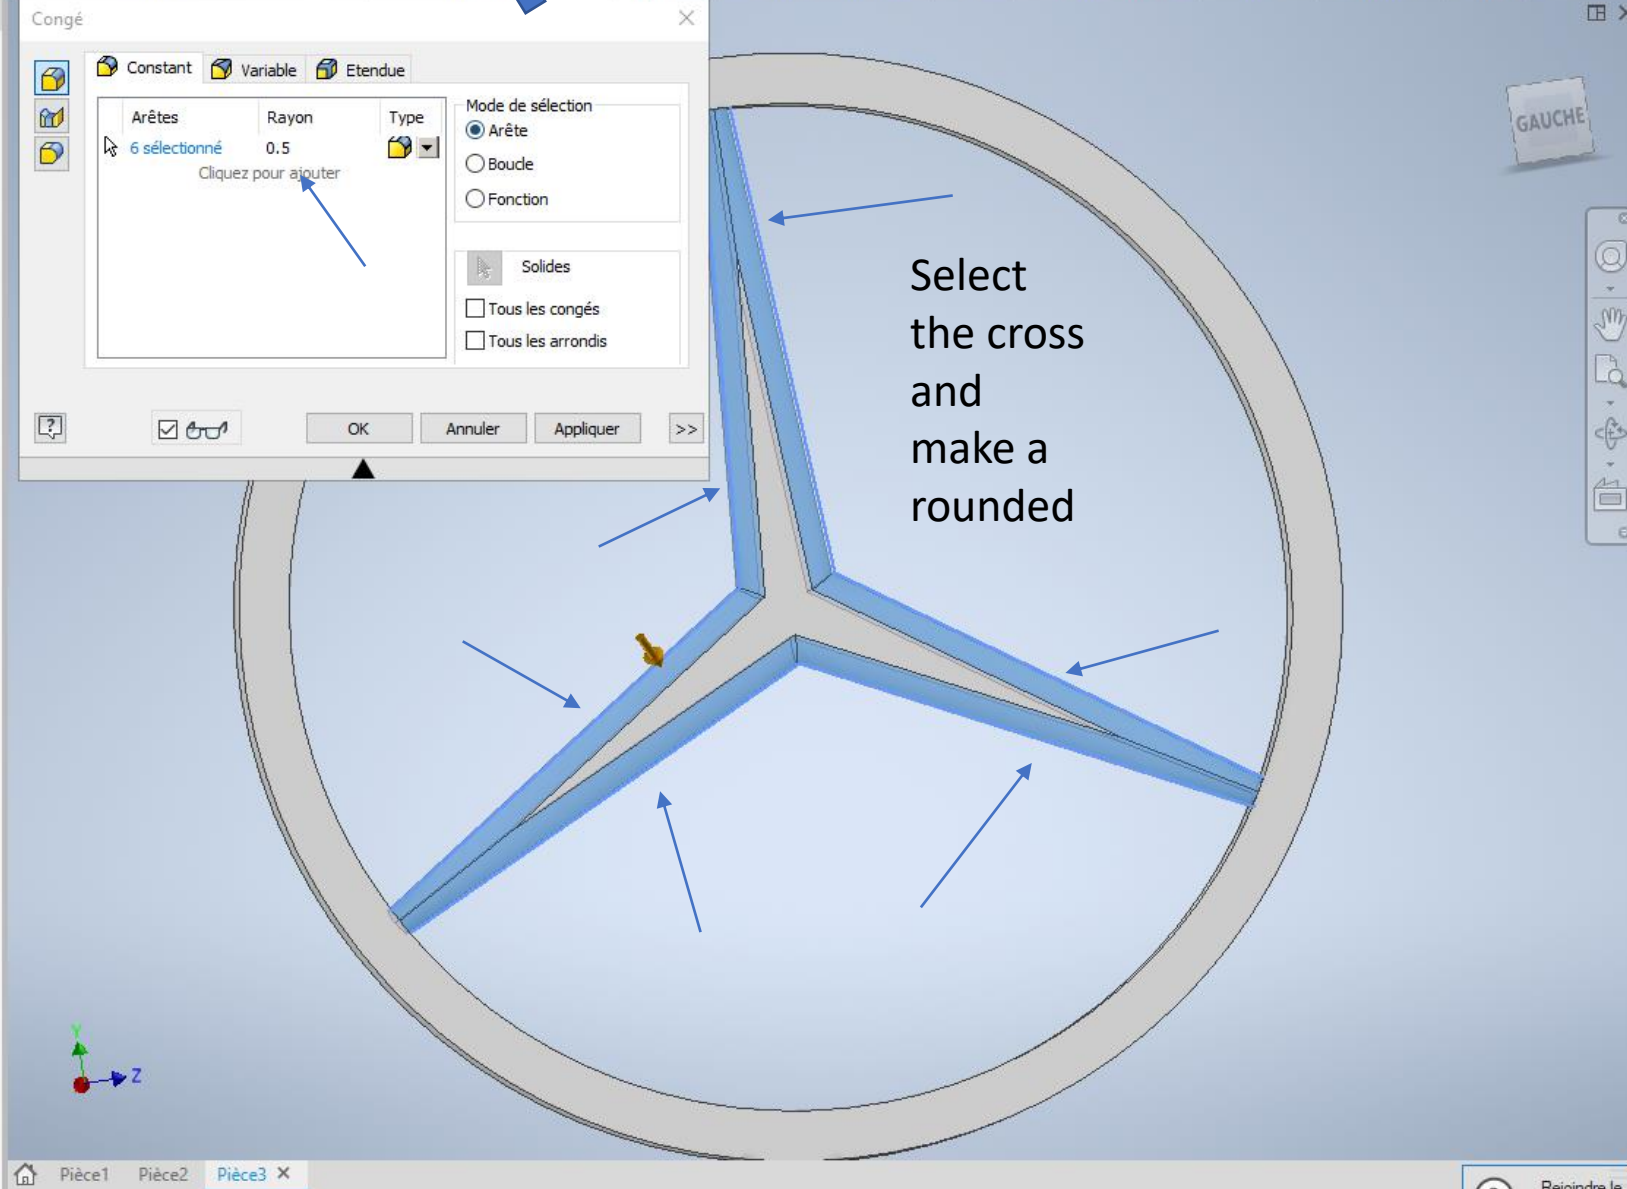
Congé

Constant Variable Etendue

| Arêtes | Rayon | Type |
|---|---|---|
| 6 sélectionné | 0.5 | |

Cliquez pour ajouter

Mode de sélection
Arête
Boucle
Fonction

Solides
Tous les congés
Tous les arrondis

OK Annuler Appliquer >>

GAUCHE

Select the cross and make a rounded

Y
Z

Pièce1 Pièce2 Pièce3

Rejoindre le